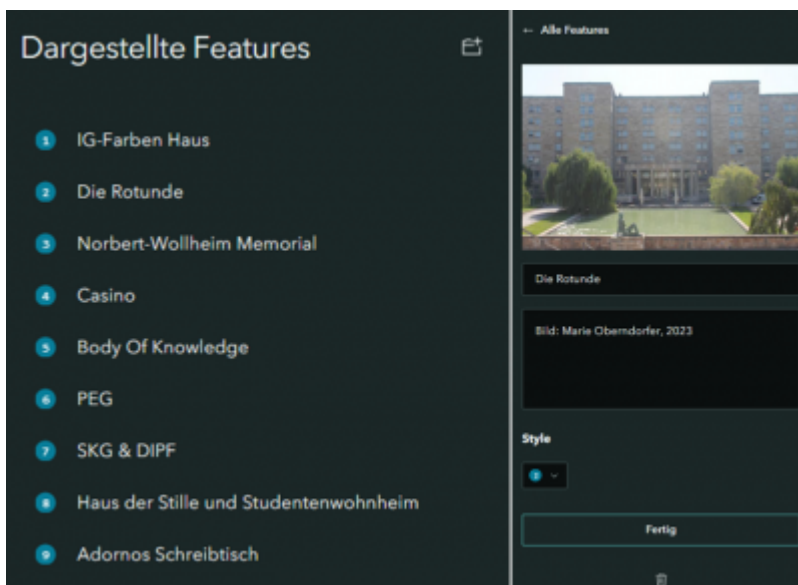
Dargestellte Features

1 IG-Farben Haus
2 Die Rotunde
3 Norbert-Wollheim Memorial
4 Casino
5 Body Of Knowledge
6 PEG
7 SKG & DIPF
8 Haus der Stille und Studentenwohnheim
9 Adornos Schreibtisch

← Alle Features

Die Rotunde

Bild: Marie Oberndorfer, 2023

Style

Fertig